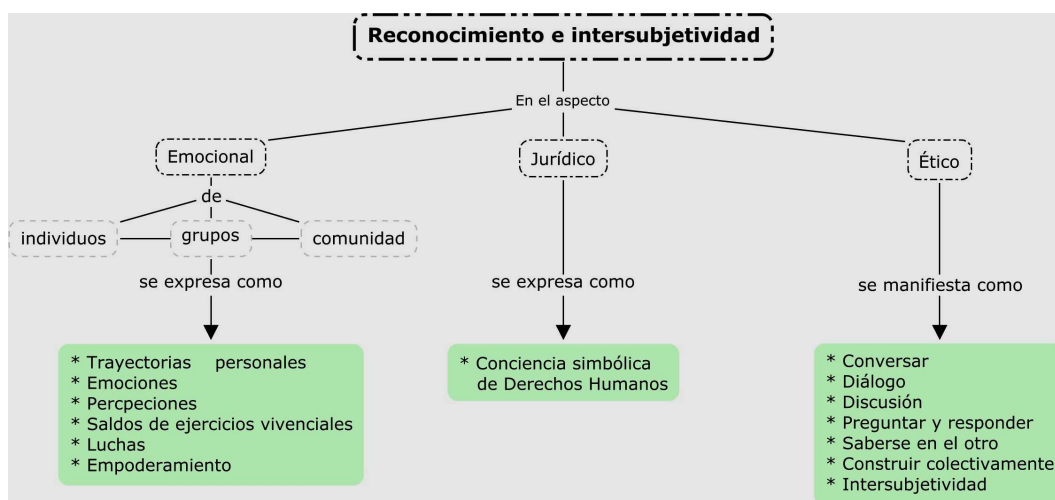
Reconocimiento e intersubjetividad

En el aspecto

Emocional

de

individuos

grupos

comunidad

se expresa como

* Trayectorias personales
* Emociones
* Percpeciones
* Saldos de ejercicios vivenciales
* Luchas
* Empoderamiento

Jurídico

se expresa como

* Conciencia simbólica de Derechos Humanos

Ético

se manifiesta como

* Conversar
* Diálogo
* Discusión
* Preguntar y responder
* Saberse en el otro
* Construir colectivamente
* Intersubjetividad